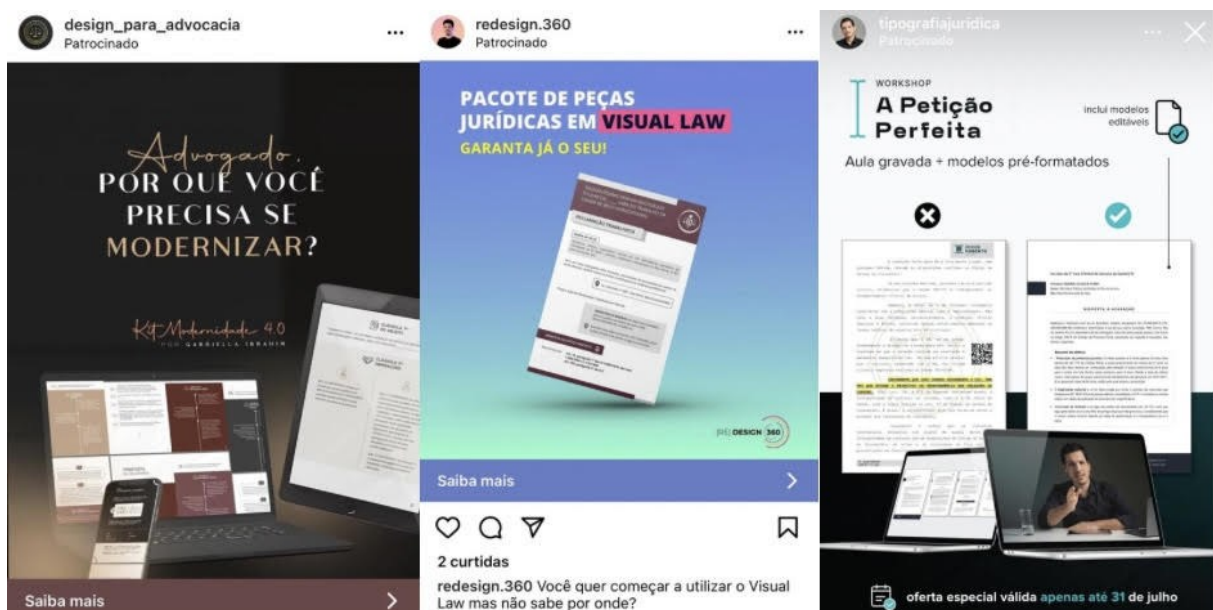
design_para_advocacia
Patrocinado

Advogado,
POR QUE VOCÊ PRECISA SE MODERNIZAR?

Kit Modernidade 4.0
POR GABRIELLA IBRAHIM

Saiba mais

redesign.360
Patrocinado

PACOTE DE PEÇAS JURÍDICAS EM VISUAL LAW
GARANTA JÁ O SEU!

(RE) DESIGN 360

Saiba mais

2 curtidas
redesign.360 Você quer começar a utilizar o Visual Law mas não sabe por onde?

tipografiajuridica
Patrocinado

WORKSHOP
A Petição Perfeita
inclui modelos editáveis
Aula gravada + modelos pré-formatados

oferta especial válida apenas até 31 de julho